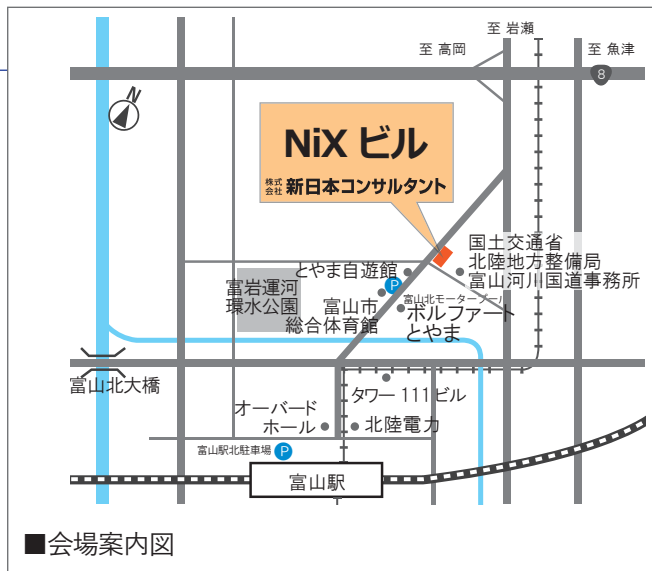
至 岩瀬

至 高岡

至 魚津

8

N

NiX ビル

株式会社 新日本コンサルタント

国土交通省
北陸地方整備局
富山河川国道事務所

とやま自遊館

P

富岩運河
環水公園

富山市
総合体育館

富山北モーターノール

ボルファート
とやま

富山北大橋

タワー 111 ビル

オーバード
ホール

北陸電力

富山駅北駐車場

P

富山駅

■会場案内図